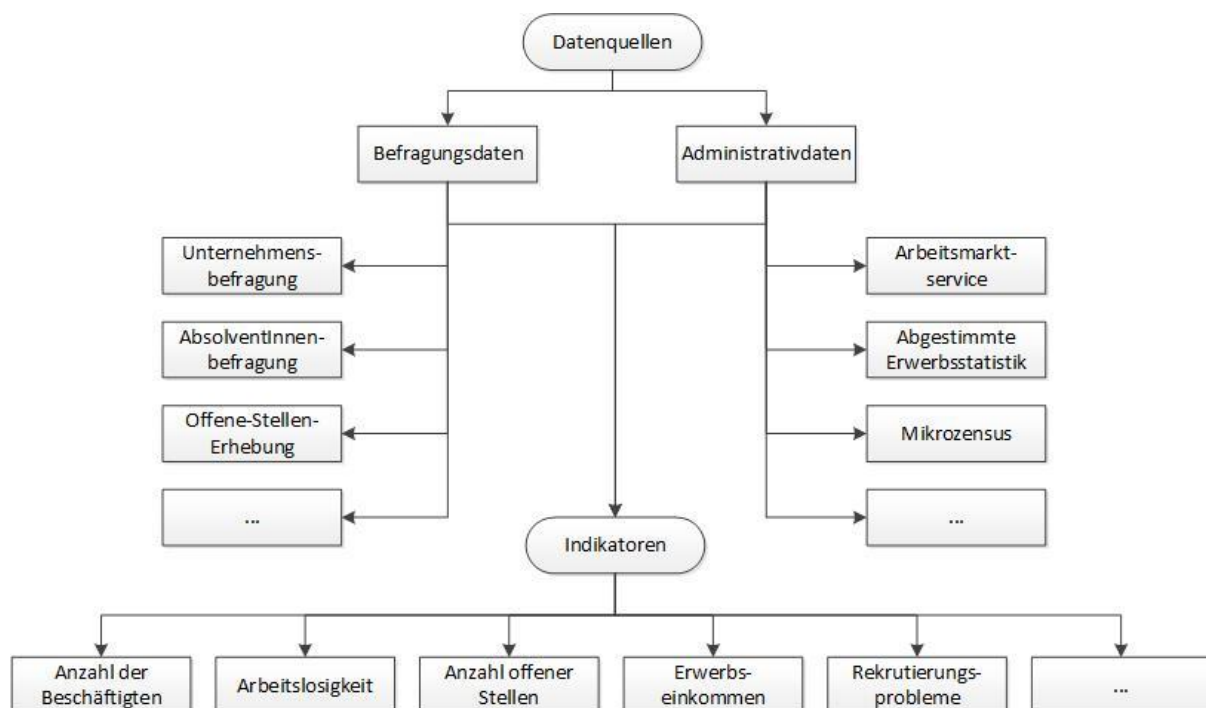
Datenquellen

Befragungsdaten

Administrativdaten

Unternehmensbefragung

AbsolventInnenbefragung

Offene-Stellen-Erhebung

...

Arbeitsmarktservice

Abgestimmte Erwerbsstatistik

Mikrozensus

...

Indikatoren

Anzahl der Beschäftigten

Arbeitslosigkeit

Anzahl offener Stellen

Erwerbseinkommen

Rekrutierungsprobleme

...